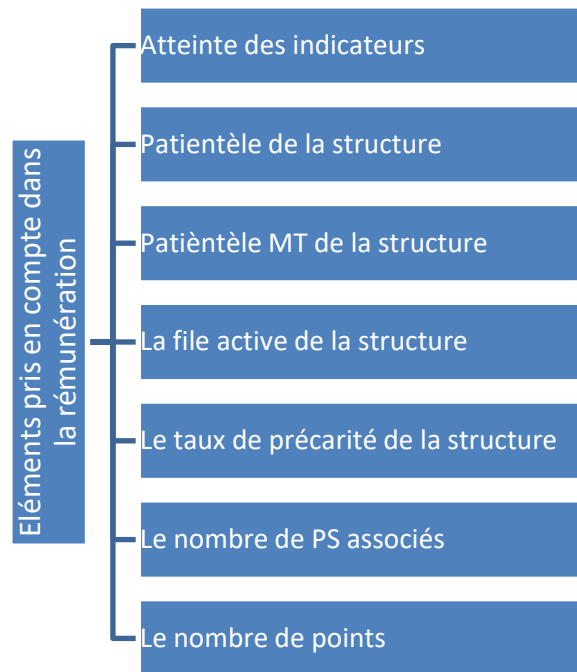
Eléments pris en compte dans la rémunération

Atteinte des indicateurs

Patientèle de la structure

Patièntèle MT de la structure

La file active de la structure

Le taux de précarité de la structure

Le nombre de PS associés

Le nombre de points